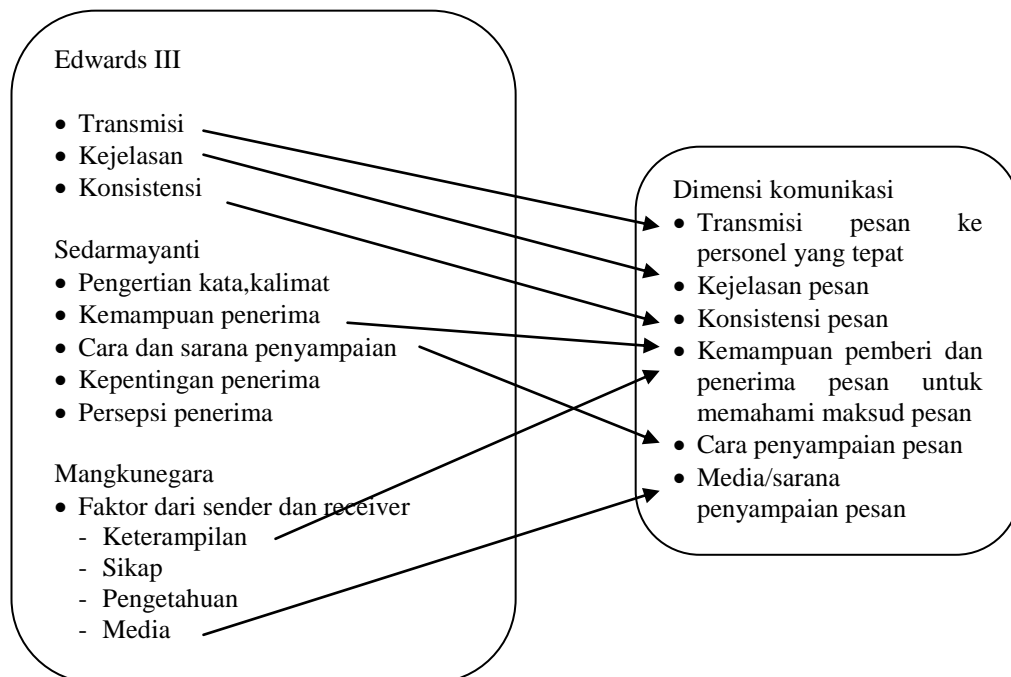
Edwards III

- Transmisi
- Kejelasan
- Konsistensi

Sedarmayanti
- Pengertian kata,kalimat
- Kemampuan penerima
- Cara dan sarana penyampaian
- Kepentingan penerima
- Persepsi penerima

Mangkunegara
- Faktor dari sender dan receiver
  - Keterampilan
  - Sikap
  - Pengetahuan
  - Media

Dimensi komunikasi
- Transmisi pesan ke personel yang tepat
- Kejelasan pesan
- Konsistensi pesan
- Kemampuan pemberi dan penerima pesan untuk memahami maksud pesan
- Cara penyampaian pesan
- Media/sarana penyampaian pesan